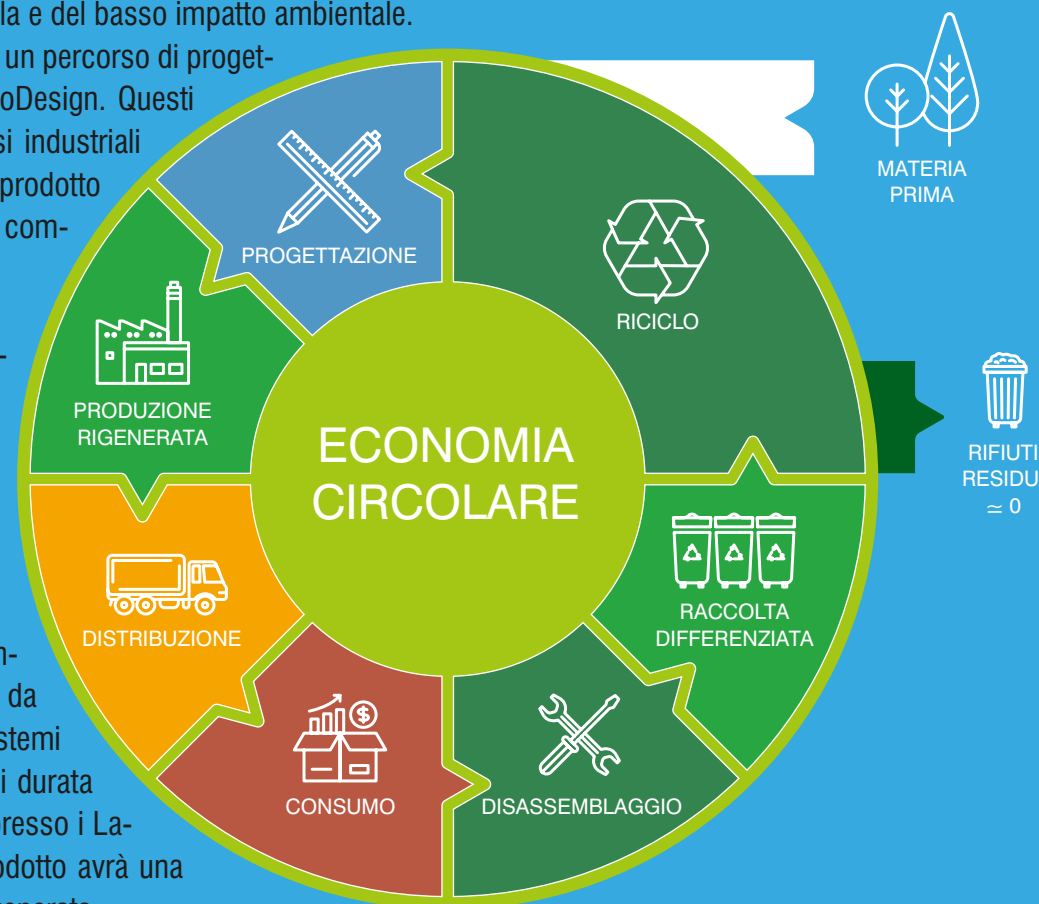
la e del basso impatto ambientale. un percorso di progetoDesign. Questi si industriali prodotto com-

-

n- da stemi i durata resso i Laodotto avrà una

MATERIA PRIMA

PROGETTAZIONE

RICICLO

PRODUZIONE RIGENERATA

ECONOMIA CIRCOLARE

RIFIUTI RESIDU $\simeq 0$

RACCOLTA DIFFERENZIATA

DISTRIBUZIONE

CONSUMO

DISASSEMBLAGGIO